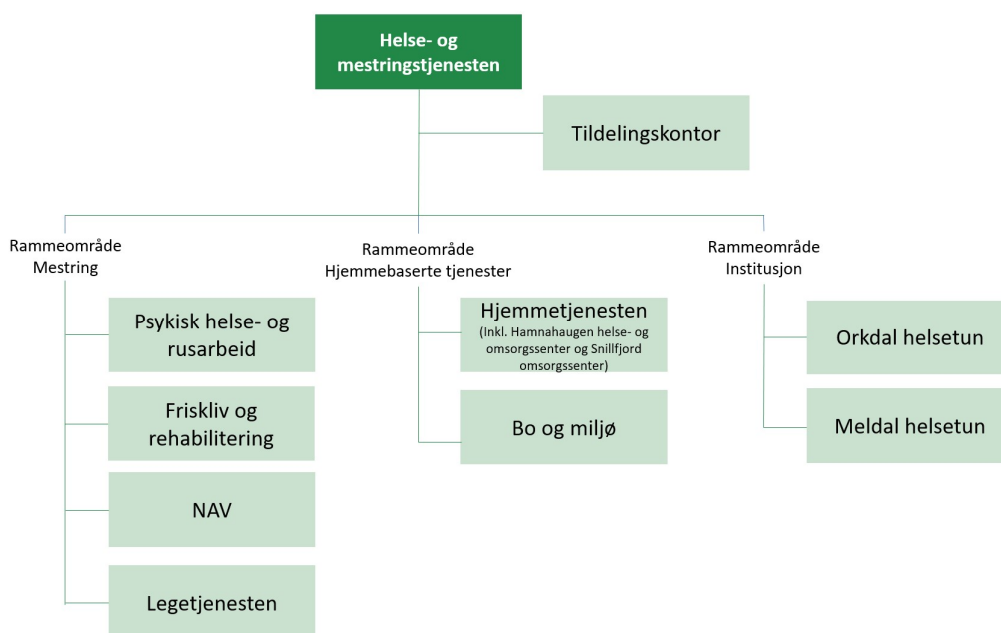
Helse- og mestringstjenesten

Tildelingskontor

Rammeområde Mestring

Psykisk helse- og rusarbeid

Friskliv og rehabilitering

NAV

Legetjenesten

Rammeområde Hjemmebaserte tjenester

Hjemmetjenesten (Inkl. Hamnahaugen helse- og omsorgssenter og Snillfjord omsorgssenter)

Bo og miljø

Rammeområde Institusjon

Orkdal helsetun

Meldal helsetun